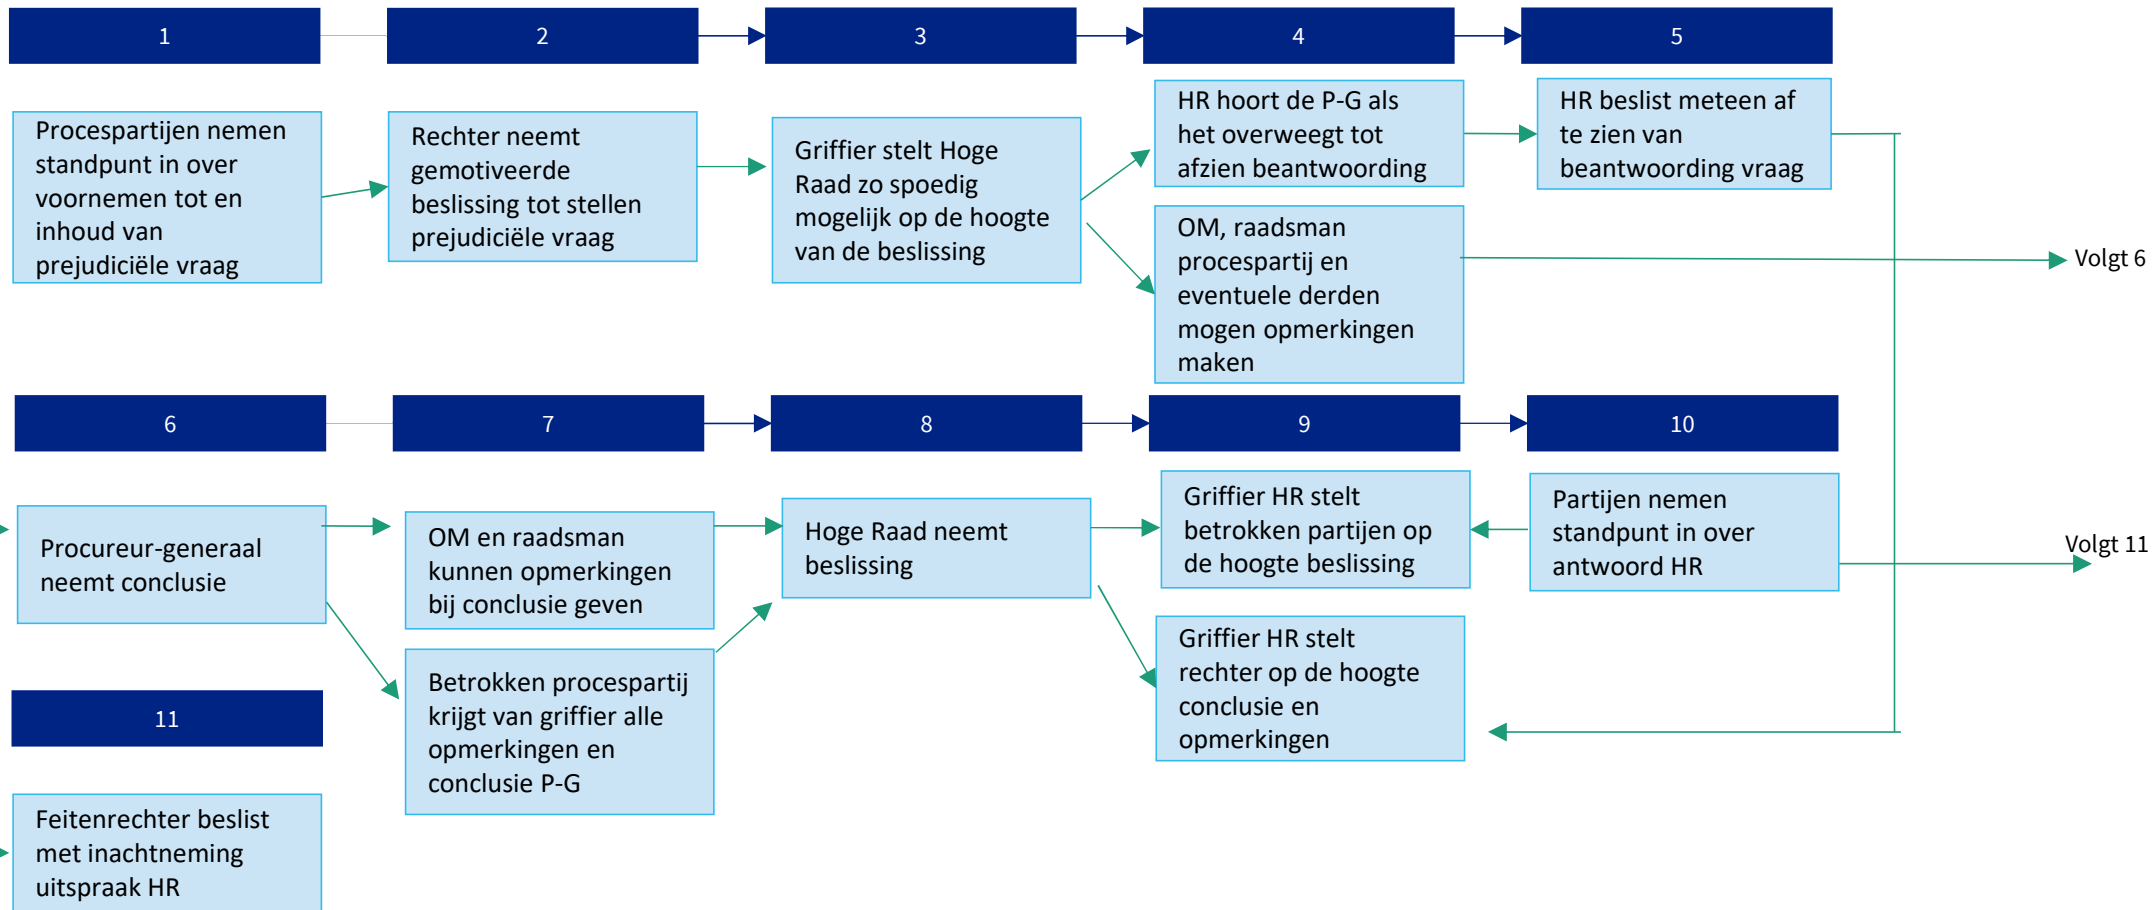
1

2

3

4

5

Procespartijen nemen standpunt in over voornemen tot en inhoud van prejudiciële vraag

Rechter neemt gemotiveerde beslissing tot stellen prejudiciële vraag

Griffier stelt Hoge Raad zo spoedig mogelijk op de hoogte van de beslissing

HR hoort de P-G als het overweegt tot afzien beantwoording

HR beslist meteen af te zien van beantwoording vraag

OM, raadsman procespartij en eventuele derden mogen opmerkingen maken

Volgt 6

6

7

8

9

10

Procureur-generaal neemt conclusie

OM en raadsman kunnen opmerkingen bij conclusie geven

Hoge Raad neemt beslissing

Griffier HR stelt betrokken partijen op de hoogte beslissing

Partijen nemen standpunt in over antwoord HR

Volgt 11

Betrokken procespartij krijgt van griffier alle opmerkingen en conclusie P-G

Griffier HR stelt rechter op de hoogte conclusie en opmerkingen

11

Feitenrechter beslist met inachtneming uitspraak HR